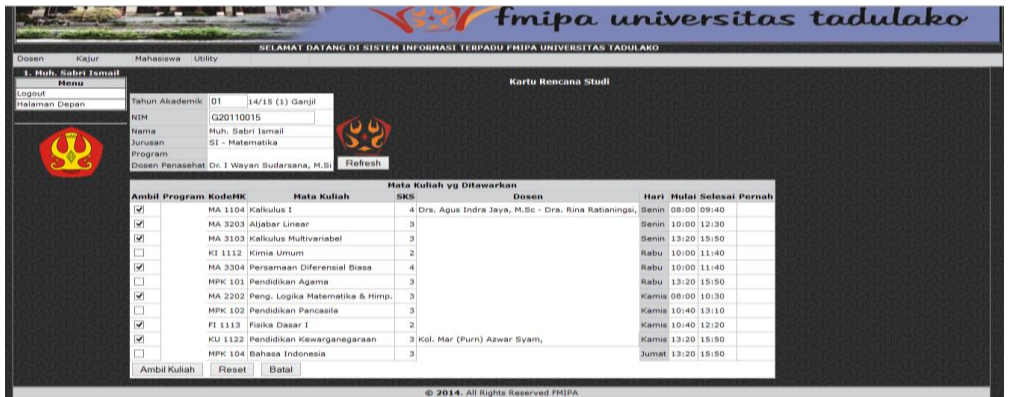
fmipa universitas tadulako

SELAMAT DATANG DI SISTEM INFORMASI TERPADU FMIPA UNIVERSITAS TADULAKO

Dosen Kajur Mahasiswa Utility

1. Muh. Sabri Ismail

Menu

Logout

Halaman Depan

Kartu Rencana Studi

| | | |
|---|---|---|
| Tahun Akademik | 01 | 14/15 (1) Ganjil |
| NIM | G20110015 | |
| Nama | Muh. Sabri Ismail | |
| Jurusan | SI - Matematika | |
| Program | | |
| Dosen Penasehat | Dr. I Wayan Sudarsana, M.Si | Refresh |

Mata Kuliah yg Ditawarkan

| Ambil | Program | KodeMK | Mata Kuliah | SKS | Dosen | Hari | Mulai | Selesai | Pernah |
|---|---|---|---|---|---|---|---|---|---|
| ☑ | | MA 1104 | Kalkulus I | 4 | Drs. Agus Indra Jaya, M.Sc - Dra. Rina Ratianingsi, | Senin | 08:00 | 09:40 | |
| ☑ | | MA 3203 | Aljabar Linear | 3 | | Senin | 10:00 | 12:30 | |
| ☑ | | MA 3103 | Kalkulus Multivariabel | 3 | | Senin | 13:20 | 15:50 | |
| ☐ | | KI 1112 | Kimia Umum | 2 | | Rabu | 10:00 | 11:40 | |
| ☑ | | MA 3304 | Persamaan Diferensial Biasa | 4 | | Rabu | 10:00 | 11:40 | |
| ☐ | | MPK 101 | Pendidikan Agama | 3 | | Rabu | 13:20 | 15:50 | |
| ☑ | | MA 2202 | Peng. Logika Matematika & Himp. | 3 | | Kamis | 08:00 | 10:30 | |
| ☐ | | MPK 102 | Pendidikan Pancasila | 3 | | Kamis | 10:40 | 13:10 | |
| ☑ | | FI 1113 | Fisika Dasar I | 2 | | Kamis | 10:40 | 12:20 | |
| ☑ | | KU 1122 | Pendidikan Kewarganegaraan | 3 | Kol. Mar (Purn) Azwar Syam, | Kamis | 13:20 | 15:50 | |
| ☐ | | MPK 104 | Bahasa Indonesia | 3 | | Jumat | 13:20 | 15:50 | |

Ambil Kuliah Reset Batal

© 2014. All Rights Reserved FMIPA